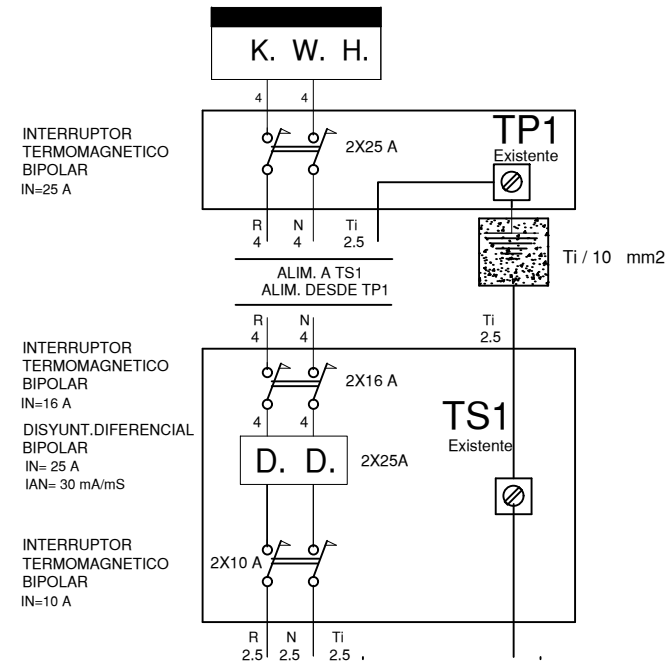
K. W. H.

4 4

INTERRUPTOR TERMOMAGNETICO BIPOLAR
IN=25 A

2X25 A

TP1
Existente

R 4
N 4
Ti 2.5

Ti / 10 mm2

ALIM. A TS1
ALIM. DESDE TP1

R 4
N 4

Ti 2.5

INTERRUPTOR TERMOMAGNETICO BIPOLAR
IN=16 A

2X16 A

4 4

TS1
Existente

DISYUNT.DIFERENCIAL BIPOLAR
IN= 25 A
IAN= 30 mA/mS

D. D.

2X25A

INTERRUPTOR TERMOMAGNETICO BIPOLAR
IN=10 A

2X10 A

R 2.5
N 2.5
Ti 2.5